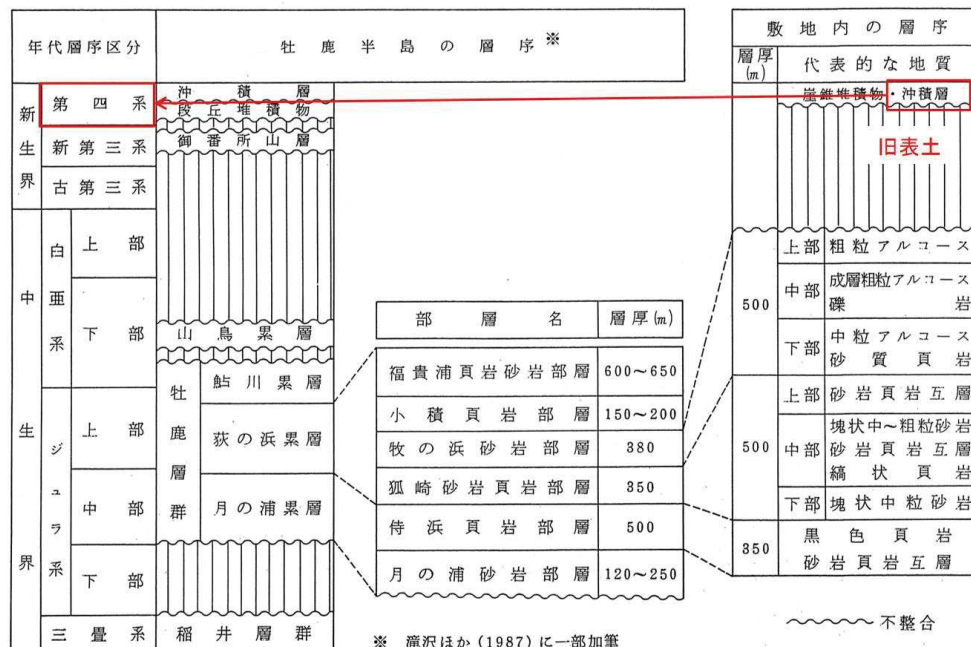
| 年代層序区分 | | | 牡鹿半島の層序※ | |
|---|---|---|---|---|
| 新生界 | 第四系 | | 沖積層 段丘堆積物 | |
| | 新第三系 | | 御番所山層 | |
| | 古第三系 | | | |
| 中生界 | 白亜系 | 上部 | | |
| | | 下部 | 山鳥累層 | |
| | ジュラ系 | 上部 | 牡鹿層群 | 鮎川累層 |
| | | | | 荻の浜累層 |
| | | 中部 | | 月の浦累層 |
| | | 下部 | | |
| | 三畳系 | | 稲井層群 | |

| 部層名 | 層厚(m) |
|---|---|
| 福貴浦頁岩砂岩部層 | 600~650 |
| 小積頁岩部層 | 150~200 |
| 牧の浜砂岩部層 | 380 |
| 狐崎砂岩頁岩部層 | 350 |
| 侍浜頁岩部層 | 500 |
| 月の浦砂岩部層 | 120~250 |

※ 滝沢ほか (1987) に一部加筆

敷地内の層序

| 層厚(m) | | 代表的な地質 |
|---|---|---|
| | | 崖錐堆積物・沖積層 |
| | | 旧表土 |
| 500 | 上部 | 粗粒アルコース |
| | 中部 | 成層粗粒アルコース 礫岩 |
| | 下部 | 中粒アルコース 砂質頁岩 |
| 500 | 上部 | 砂岩頁岩互層 |
| | 中部 | 塊状中~粗粒砂岩 砂岩頁岩互層 縞状頁岩 |
| | 下部 | 塊状中粒砂岩 |
| 350 | | 黒色頁岩 砂岩頁岩互層 |

不整合